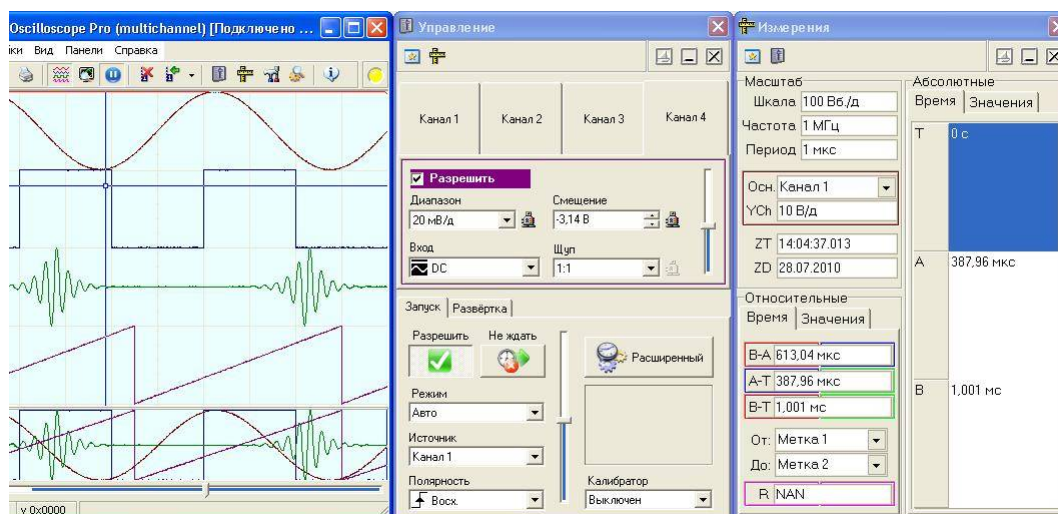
Oscilloscope Pro (multichannel) [Подключено ...

ики Вид Панели Справка

y 0x0000

Управление

Канал 1
Канал 2
Канал 3
Канал 4

Разрешить
Диапазон
20 мВ/д
Смещение
-3,14 В
Вход
DC
Щуп
1:1

Запуск Развёртка

Разрешить
Не ждать
Расширенный
Режим
Авто
Источник
Канал 1
Калибратор
Полярность
Восх.
Выключен

Измерения

Масштаб
Шкала 100 Вб./д
Частота 1 МГц
Период 1 мкс
Осн. Канал 1
YCh 10 В/д
ZT 14:04:37.013
ZD 28.07.2010

Относительные
Время Значения
B-A 613,04 мкс
A-T 387,96 мкс
B-T 1,001 мс
От: Метка 1
До: Метка 2
R NAN

Абсолютные
Время Значения
T 0 с
A 387,96 мкс
B 1,001 мс